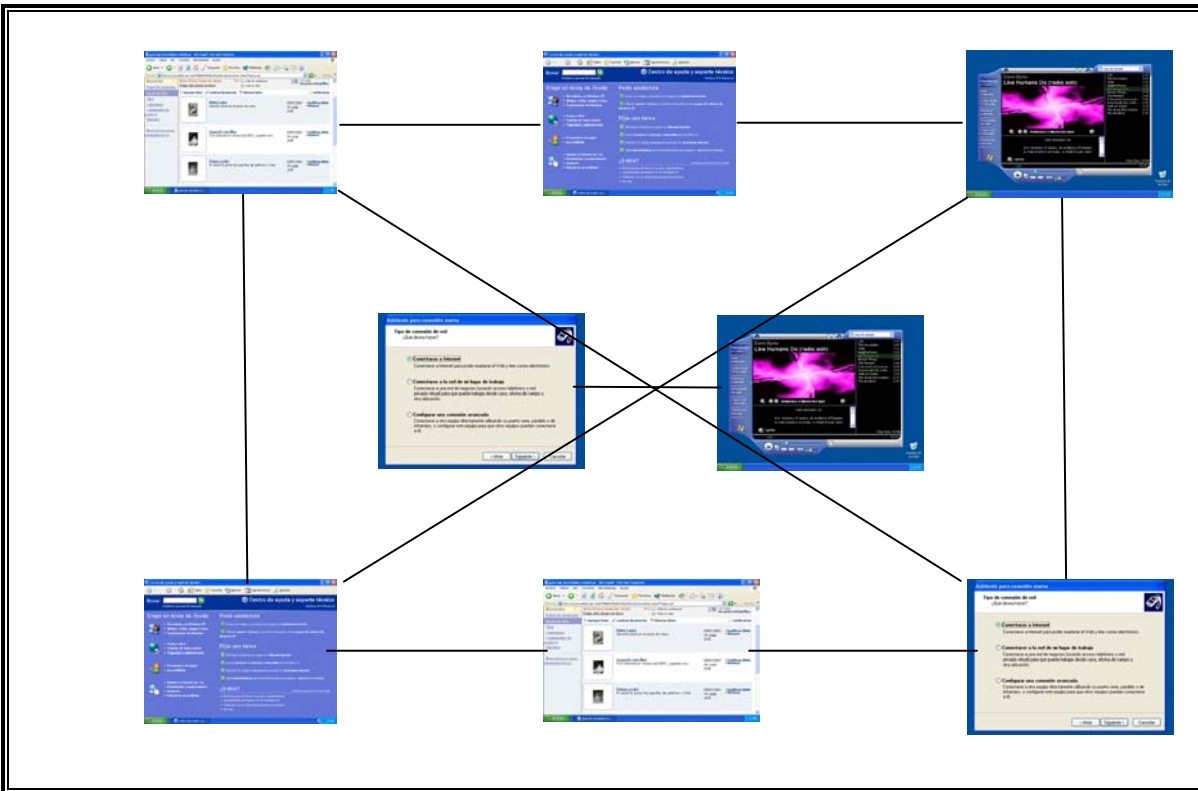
Centro de ayuda y soporte técnico
Elegir un tema de Ayuda
Pedir asistencia
Elija una tarea
¿Sabía?

Live Humans Do (radio edit)

Asistente para conexión nueva
Tipo de conexión de red
¿Qué desea hacer?
Conectarse a Internet
Conectarse a Internet para poder examinar el Web y leer correo electrónico.
Conectarse a la red de mi lugar de trabajo
Conectarse a una red de negocios (usando acceso telefónico o red privada virtual) para que pueda trabajar desde casa, oficina de campo u otra ubicación.
Configurar una conexión avanzada
Conectarse a otro equipo directamente utilizando su puerto serie, paralelo o de infrarrojos, o configurar este equipo para que otros equipos puedan conectarse a él.
< Atrás
Siguiente >
Cancelar

Live Humans Do (radio edit)

Centro de ayuda y soporte técnico
Elegir un tema de Ayuda
Pedir asistencia
Elija una tarea
¿Sabía?

Asistente para conexión nueva
Tipo de conexión de red
¿Qué desea hacer?
Conectarse a Internet
Conectarse a Internet para poder examinar el Web y leer correo electrónico.
Conectarse a la red de mi lugar de trabajo
Conectarse a una red de negocios (usando acceso telefónico o red privada virtual) para que pueda trabajar desde casa, oficina de campo u otra ubicación.
Configurar una conexión avanzada
Conectarse a otro equipo directamente utilizando su puerto serie, paralelo o de infrarrojos, o configurar este equipo para que otros equipos puedan conectarse a él.
< Atrás
Siguiente >
Cancelar